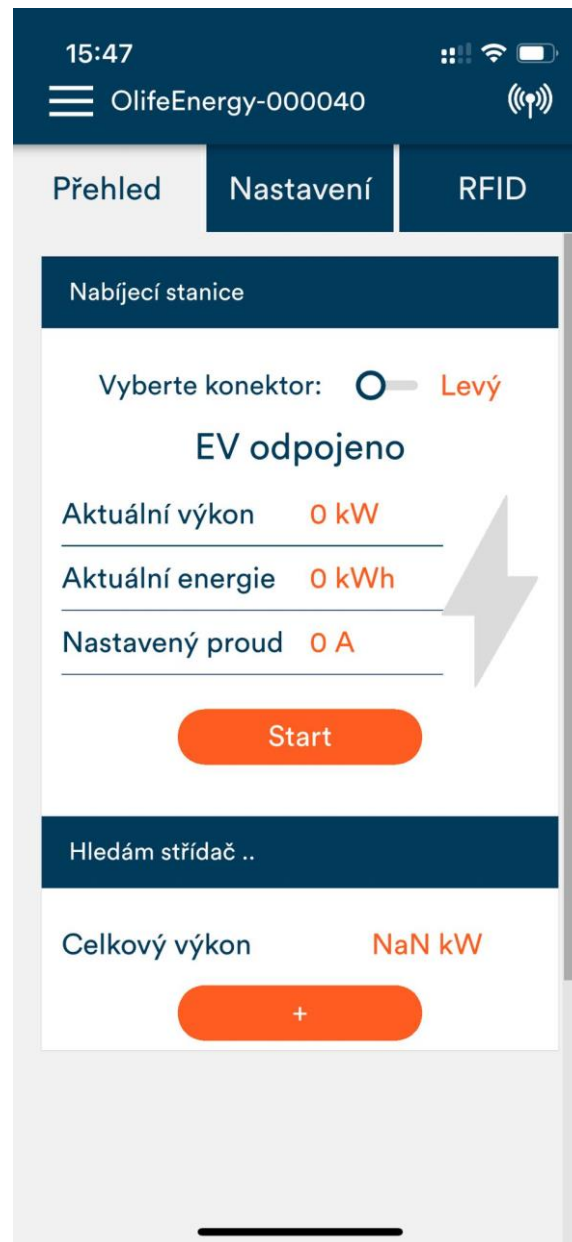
15:47

OlifeEnergy-000040

Přehled | Nastavení | RFID

Nabíjecí stanice

Vyberte konektor: Levý

EV odpojeno

Aktuální výkon 0 kW

Aktuální energie 0 kWh

Nastavený proud 0 A

Start

Hledám střídač ..

Celkový výkon NaN kW

+